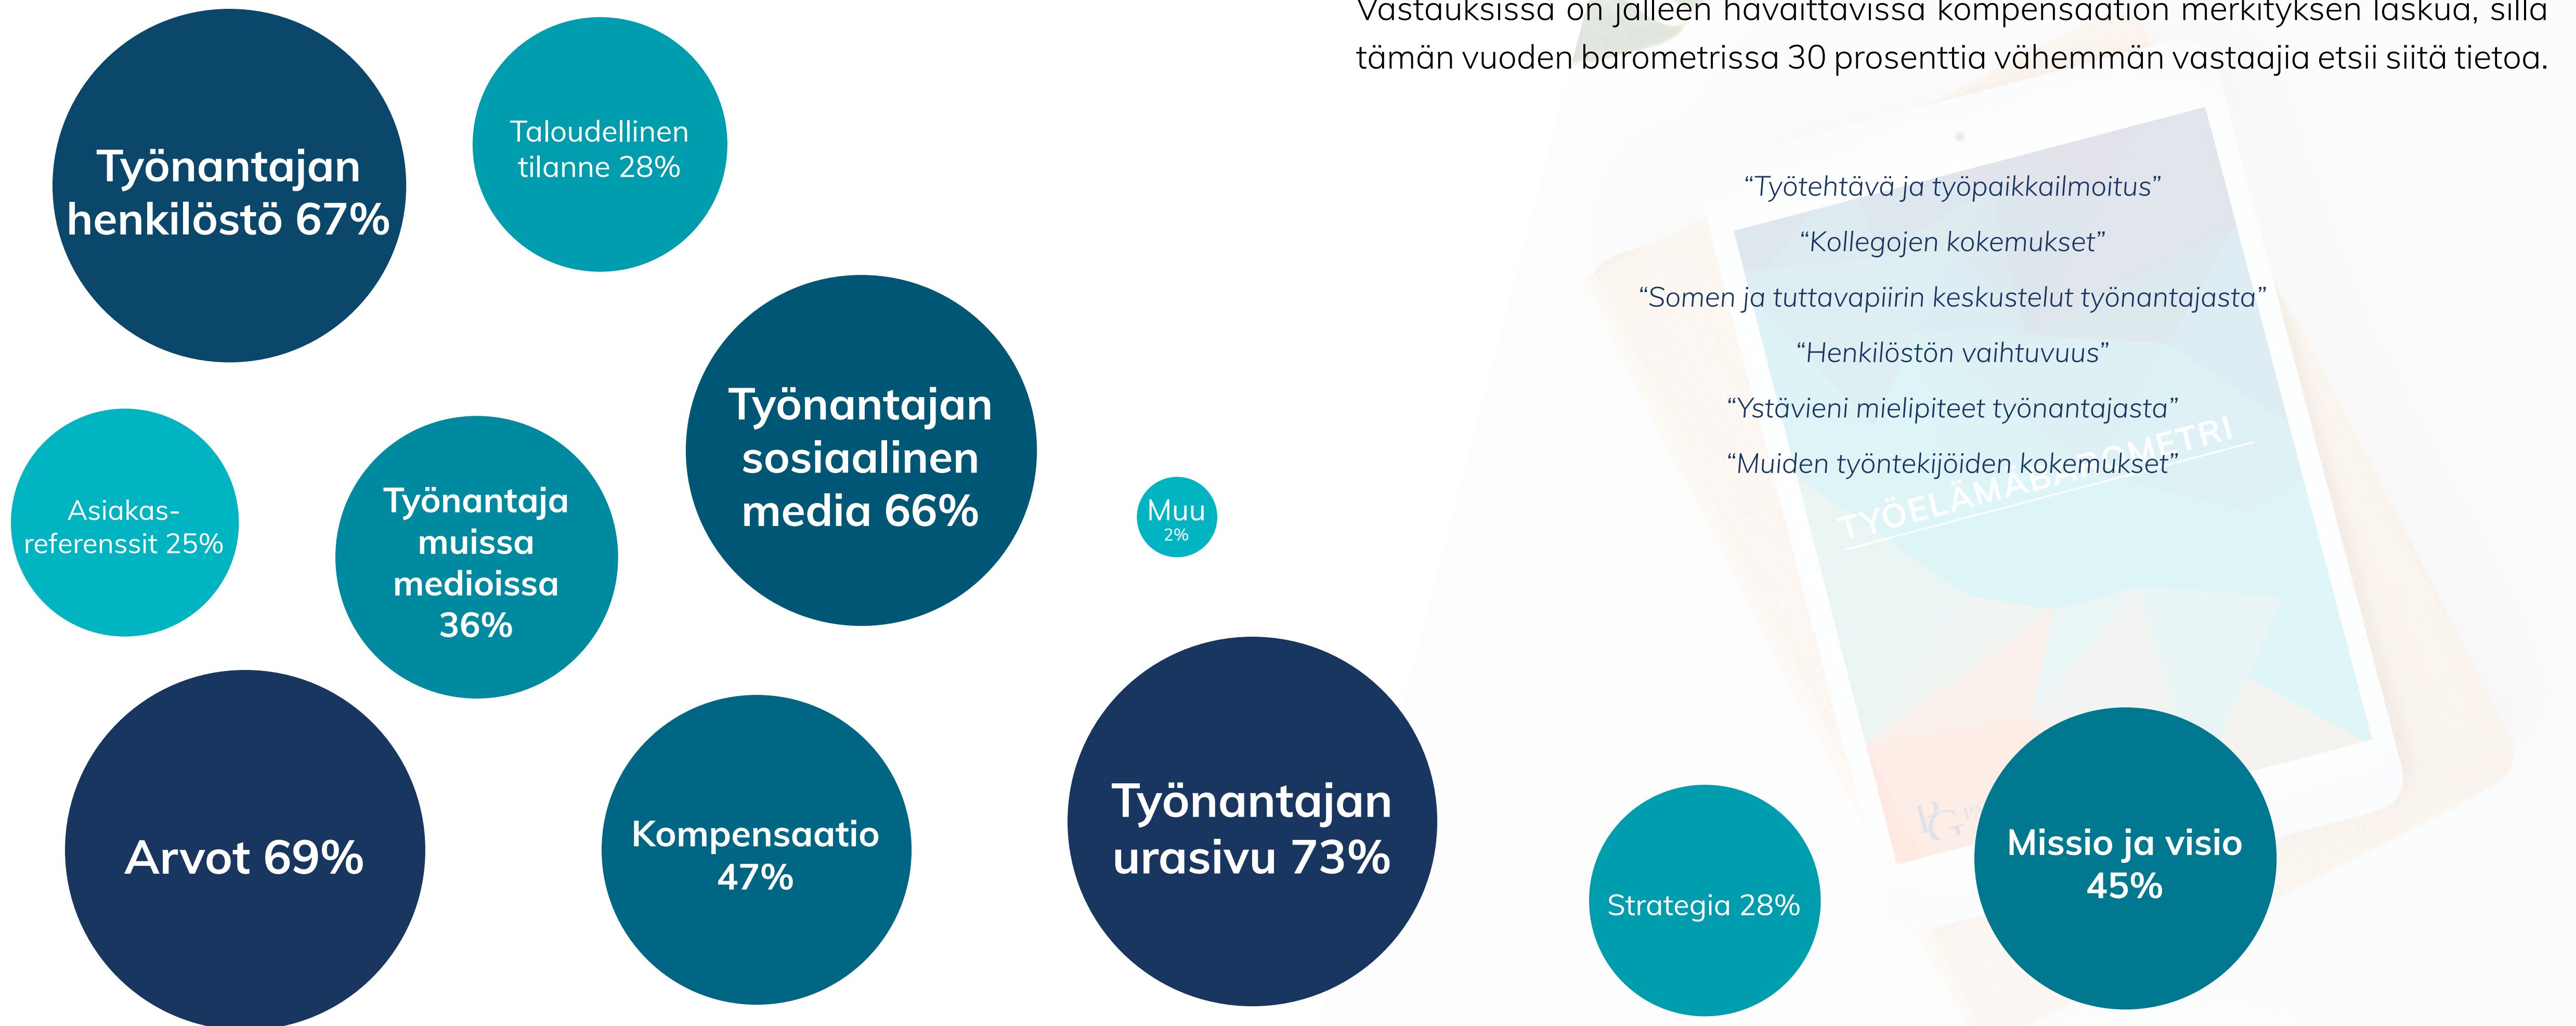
Vastauksissa on jälleen havaittavissa kompensaation merkityksen laskua, sillä tämän vuoden barometrissa 30 prosenttia vähemmän vastaajia etsii siitä tietoa.

Työnantajan henkilöstö 67%

Taloudellinen tilanne 28%

Työnantajan sosiaalinen media 66%

Asiakas-referenssit 25%

Työnantaja muissa medioissa 36%

Muu 2%

“Työtehtävä ja työpaikkailmoitus”

“Kollegojen kokemukset”

“Somen ja tuttavapiirin keskustelut työnantajasta”

“Henkilöstön vaihtuvuus”

“Ystävieni mielipiteet työnantajasta”

“Muiden työntekijöiden kokemukset”

TYÖELÄMÄBAROMETRI

Arvot 69%

Kompensaatio 47%

Työnantajan urasivu 73%

Strategia 28%

Missio ja visio 45%